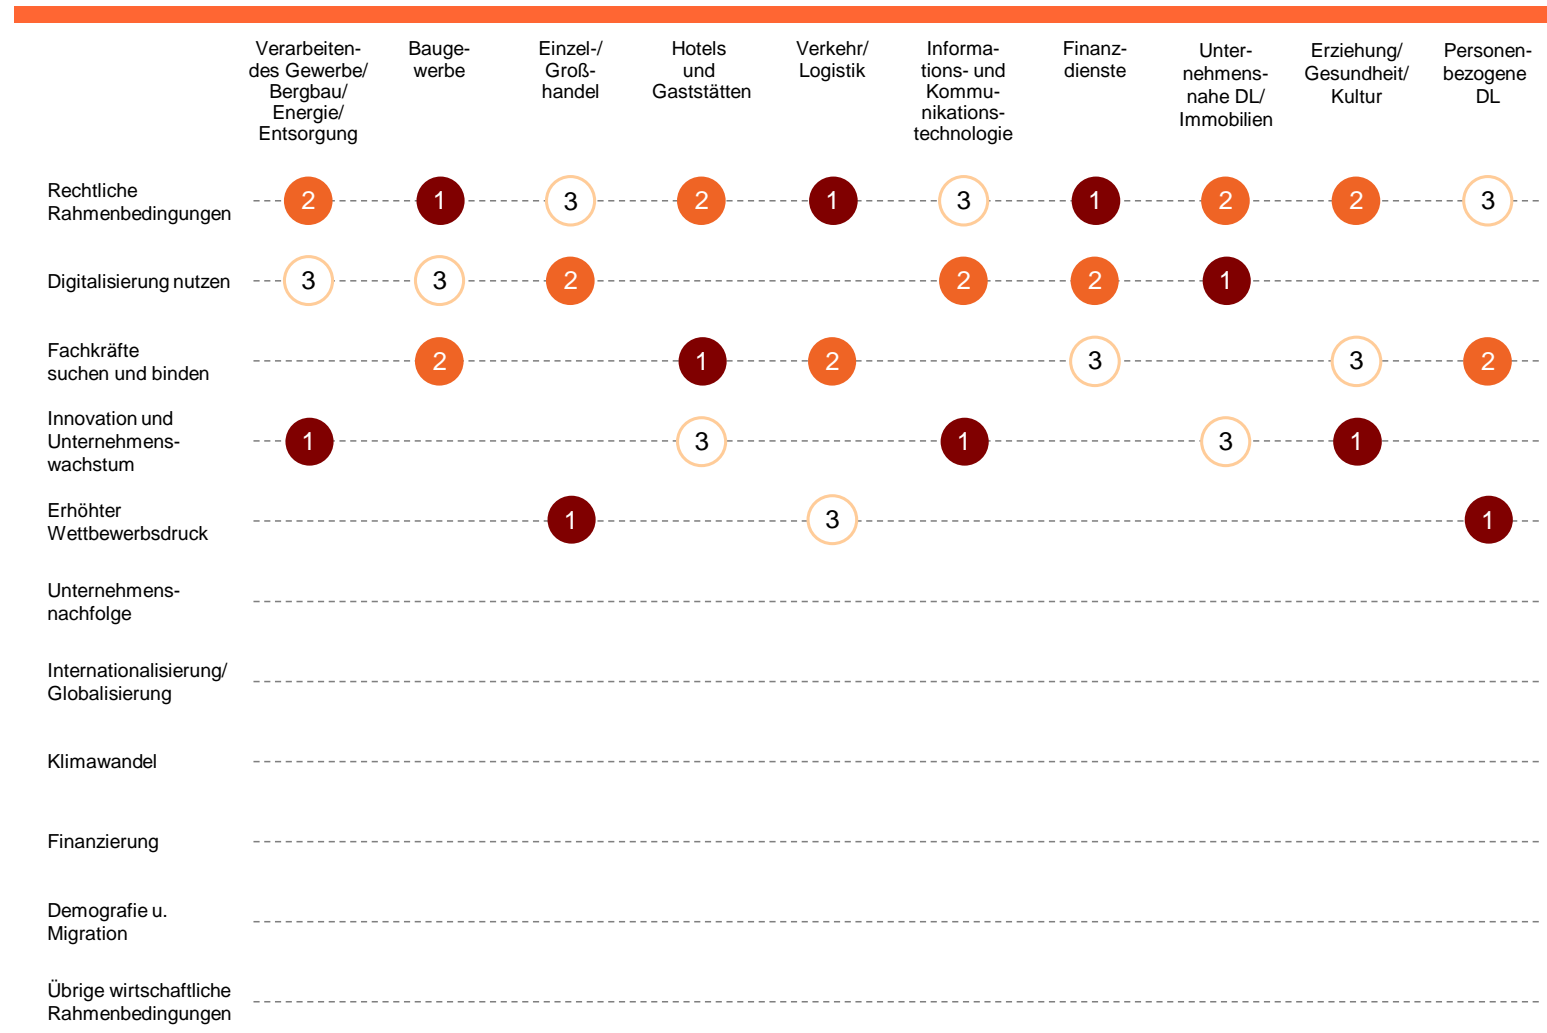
|  | Verarbeitendes Gewerbe/ Bergbau/ Energie/ Entsorgung | Baugewerbe | Einzel-/ Groß-handel | Hotels und Gaststätten | Verkehr/ Logistik | Informations- und Kommunikationstechnologie | Finanzdienste | Unternehmensnahe DL/ Immobilien | Erziehung/ Gesundheit/ Kultur | Personenbezogene DL |
|---|---|---|---|---|---|---|---|---|---|---|
| Rechtliche Rahmenbedingungen | 2 | 1 | 3 | 2 | 1 | 3 | 1 | 2 | 2 | 3 |
| Digitalisierung nutzen | 3 | 3 | 2 |  |  | 2 | 2 | 1 |  |  |
| Fachkräfte suchen und binden |  | 2 |  | 1 | 2 |  | 3 |  | 3 | 2 |
| Innovation und Unternehmenswachstum | 1 |  |  | 3 |  | 1 |  | 3 | 1 |  |
| Erhöhter Wettbewerbsdruck |  |  | 1 |  | 3 |  |  |  |  | 1 |
| Unternehmensnachfolge |  |  |  |  |  |  |  |  |  |  |
| Internationalisierung/ Globalisierung |  |  |  |  |  |  |  |  |  |  |
| Klimawandel |  |  |  |  |  |  |  |  |  |  |
| Finanzierung |  |  |  |  |  |  |  |  |  |  |
| Demografie u. Migration |  |  |  |  |  |  |  |  |  |  |
| Übrige wirtschaftliche Rahmenbedingungen |  |  |  |  |  |  |  |  |  |  |